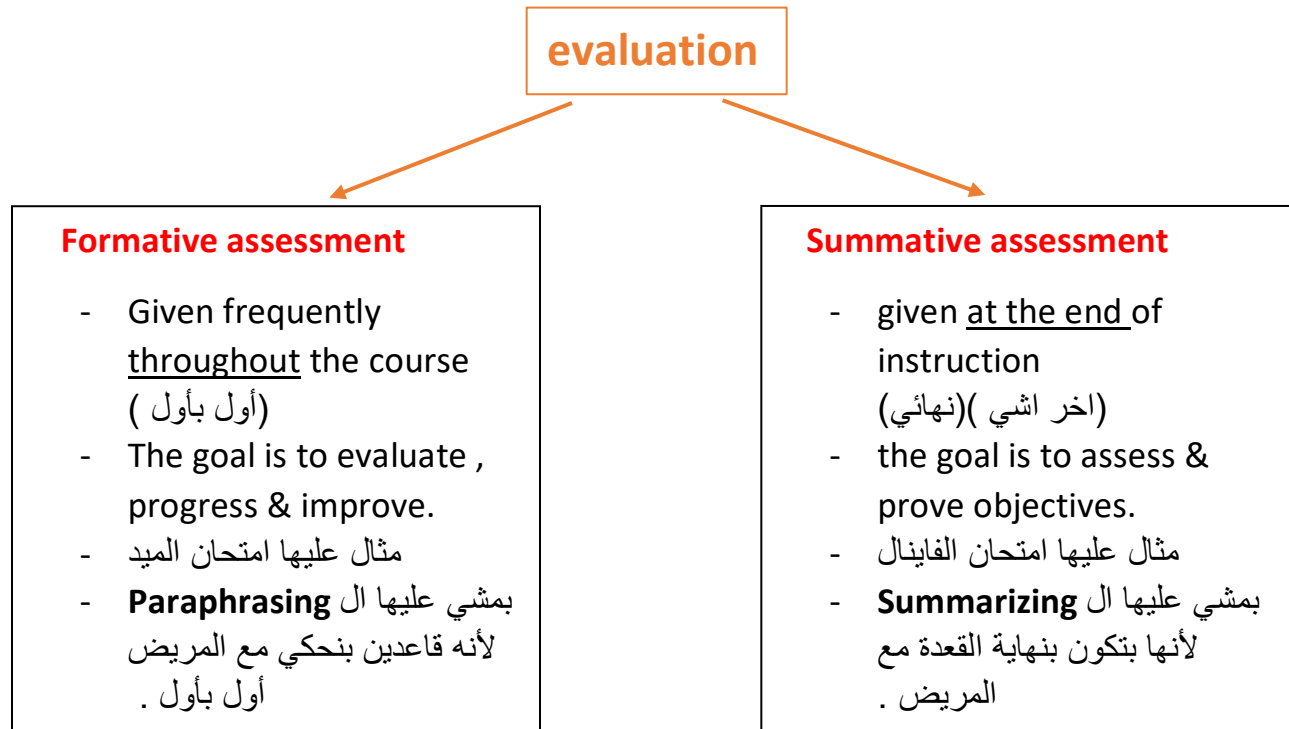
evaluation

Formative assessment

- Given frequently throughout the course (أول بأول )
- The goal is to evaluate , progress & improve.
- مثال عليها امتحان الميد
- بمشي عليها ال **Paraphrasing** لأنه قاعدين بنحكي مع المريض أول بأول .

Summative assessment

- given at the end of instruction (اخر اشي )(نهائي)
- the goal is to assess & prove objectives.
- مثال عليها امتحان الفاينال
- بمشي عليها ال **Summarizing** لأنها بتكون بنهاية القعدة مع المريض .